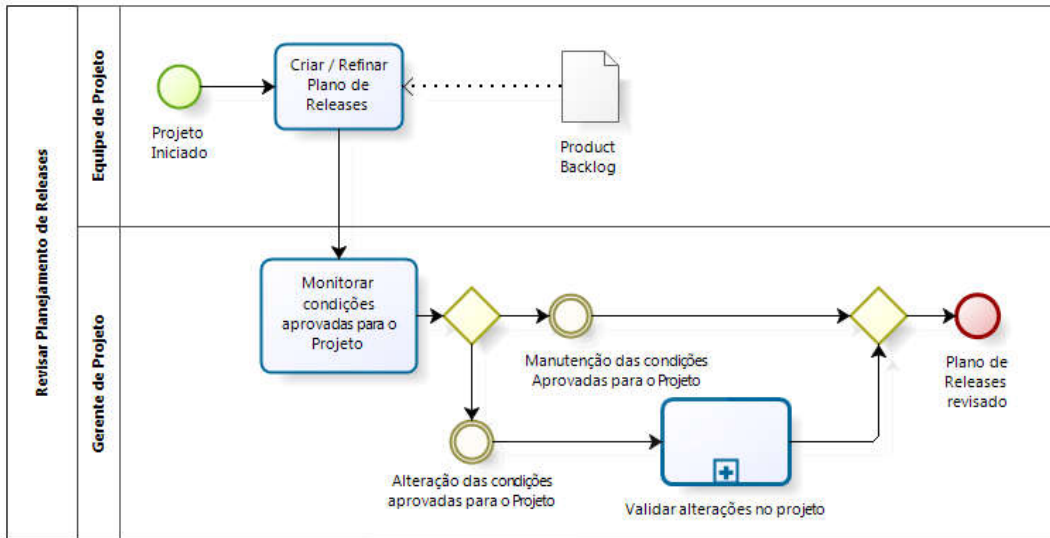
Revisar Planejamento de Releases

Equipe de Projeto

Projeto Iniciado

Criar / Refinar Plano de Releases

Product Backlog

Gerente de Projeto

Monitorar condições aprovadas para o Projeto

Manutenção das condições Aprovadas para o Projeto

Plano de Releases revisado

Alteração das condições aprovadas para o Projeto

Validar alterações no projeto